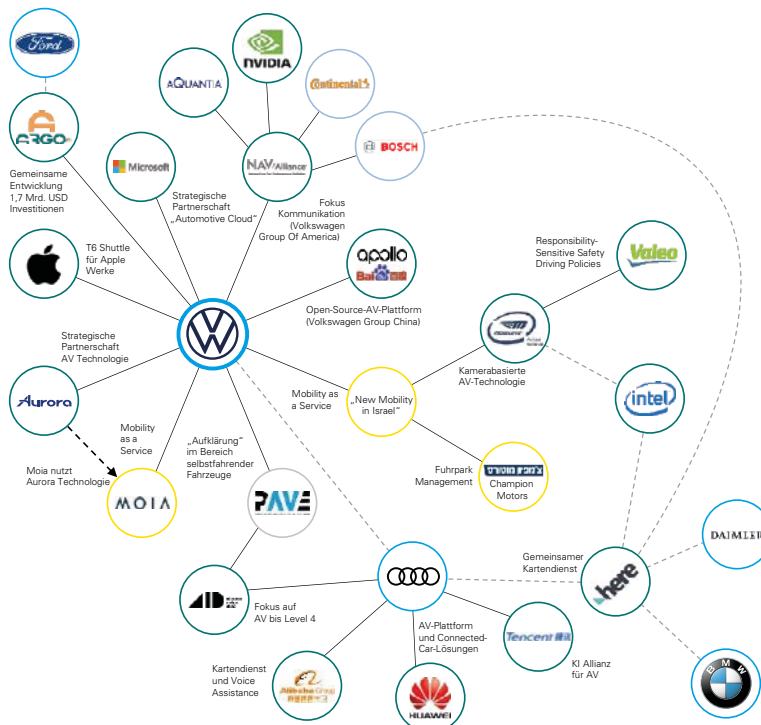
Ford

ARGO

Gemeinsame Entwicklung 1,7 Mrd. USD Investitionen

Microsoft

Strategische Partnerschaft „Automotive Cloud"

AQUANTIA

NVIDIA

Continental

NAV Alliance

BOSCH

Fokus Kommunikation (Volkswagen Group Of America)

T6 Shuttle für Apple Werke

apollo Bai 百度

Open-Source-AV-Plattform (Volkswagen Group China)

Responsibility-Sensitive Safety Driving Policies

Valeo

Strategische Partnerschaft AV Technologie

Kamerabasierte AV-Technologie

Aurora

Mobility as a Service

„New Mobility in Israel"

intel

Mobility as a Service

„Aufklärung" im Bereich selbstfahrender Fahrzeuge

Moia nutzt Aurora Technologie

MOIA

PAVE

Fuhrpark Management

Champion Motors

Gemeinsamer Kartendienst

DAIMLER

here

AID

Fokus auf AV bis Level 4

AV-Plattform und Connected-Car-Lösungen

Tencent 腾讯

KI Allianz für AV

Kartendienst und Voice Assistance

Alibaba Group

HUAWEI

BMW